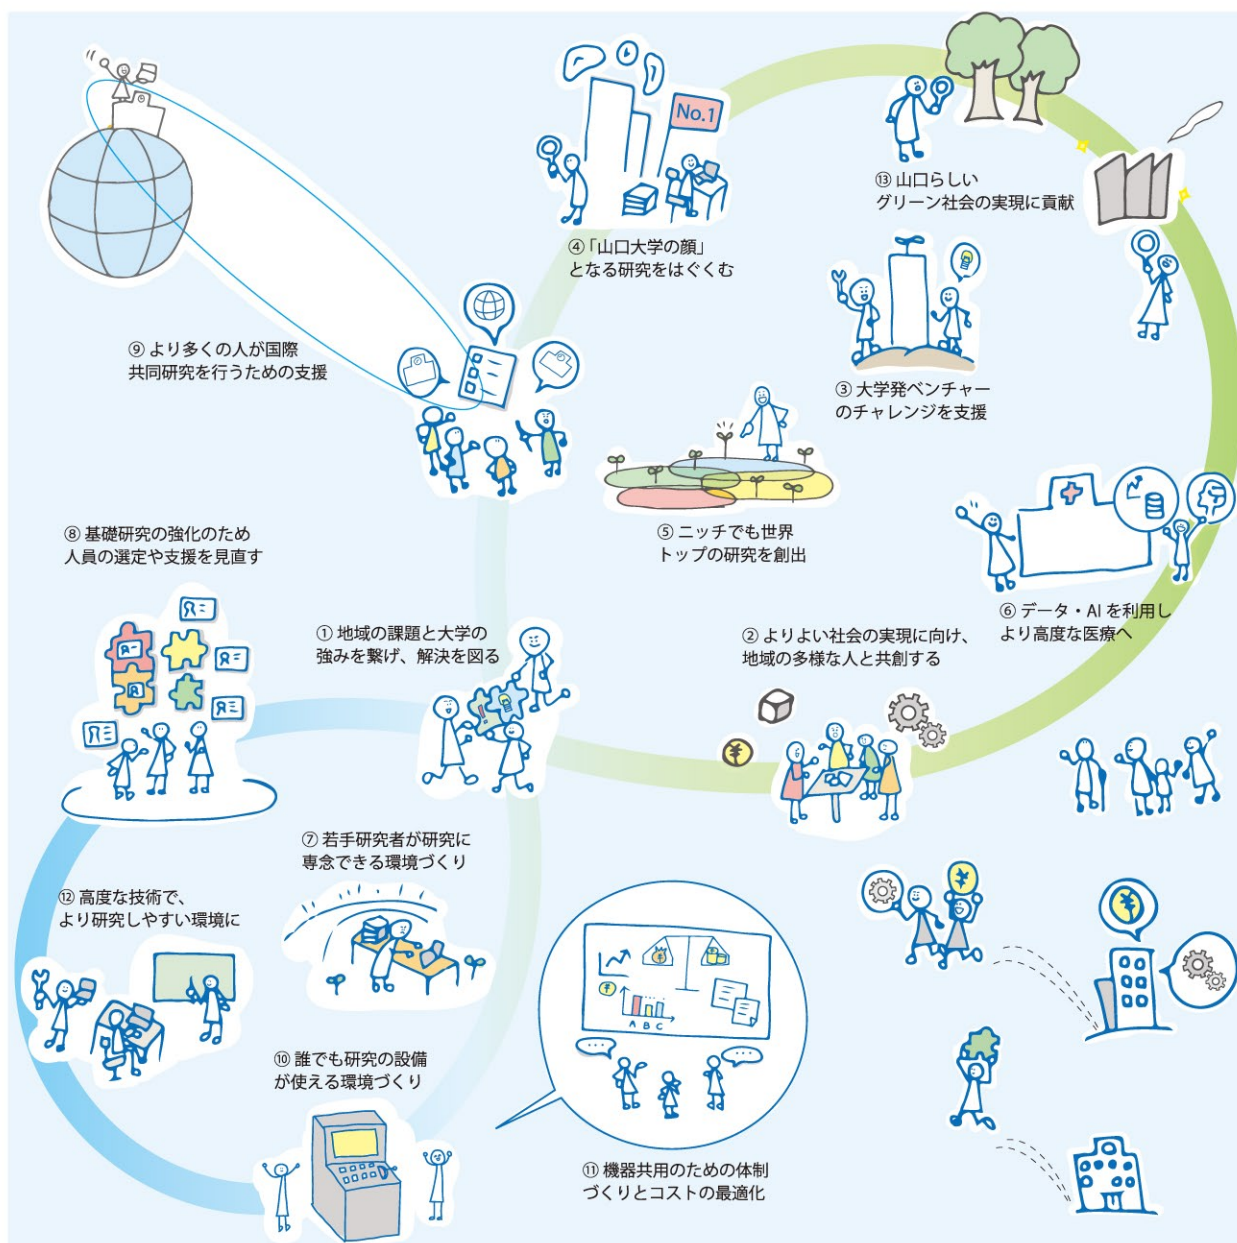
No.1

④「山口大学の顔」となる研究をはぐくむ

⑬ 山口らしいグリーン社会の実現に貢献

⑨ より多くの人が国際共同研究を行うための支援

③ 大学発ベンチャーのチャレンジを支援

⑤ ニッチでも世界トップの研究を創出

⑧ 基礎研究の強化のため人員の選定や支援を見直す

⑥ データ・AI を利用しより高度な医療へ

① 地域の課題と大学の強みを繋げ、解決を図る

② よりよい社会の実現に向け、地域の多様な人と共創する

⑦ 若手研究者が研究に専念できる環境づくり

⑫ 高度な技術で、より研究しやすい環境に

A B C

⑩ 誰でも研究の設備が使える環境づくり

⑪ 機器共用のための体制づくりとコストの最適化